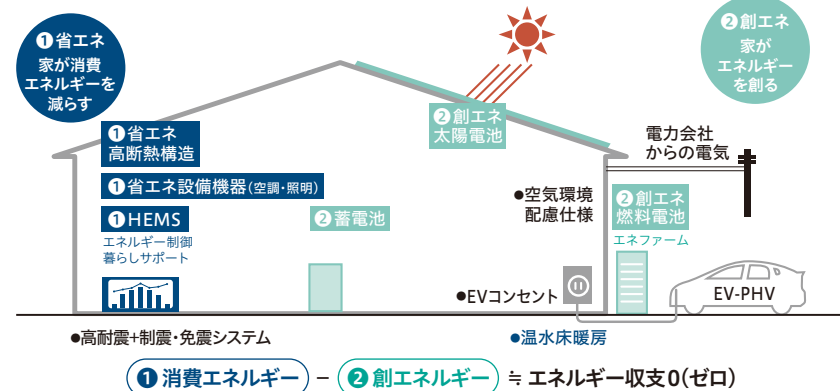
❶省エネ
家が消費
エネルギーを
減らす

❷創エネ
家が
エネルギー
を創る

❷創エネ
太陽電池

❶省エネ
高断熱構造

❶省エネ設備機器(空調・照明)

❶HEMS
エネルギー制御
暮らしサポート

❷蓄電池

電力会社
からの電気

●空気環境
配慮仕様

❷創エネ
燃料電池
エネファーム

●EVコンセント

EV-PHV

●高耐震+制震・免震システム

●温水床暖房

❶消費エネルギー − ❷創エネルギー ≒ エネルギー収支0(ゼロ)